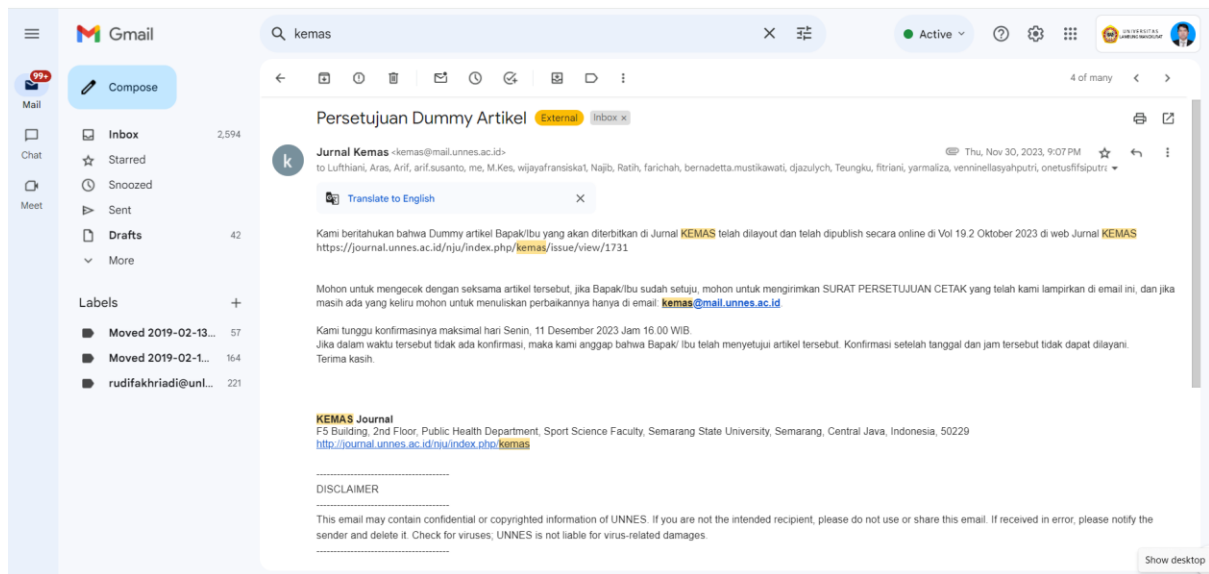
Gmail

kemas

Active

99+
Mail

Chat

Meet

Compose

Inbox 2,594
Starred
Snoozed
Sent
Drafts 42
More

Labels +

Moved 2019-02-13... 57
Moved 2019-02-1... 164
rudifakhriadi@unl... 221

4 of many

Persetujuan Dummy Artikel External Inbox ×

Jurnal Kemas <kemas@mail.unnes.ac.id>
Thu, Nov 30, 2023, 9:07 PM
to Lufthiani, Aras, Arif, arif.susanto, me, M.Kes, wijayafransiska1, Najib, Ratih, farichah, bernadetta.mustikawati, djazulych, Teungku, fitriani, yarmaliza, venninellasyahputri, onetusfifsiputra

Translate to English

Kami beritahukan bahwa Dummy artikel Bapak/Ibu yang akan diterbitkan di Jurnal KEMAS telah dilayout dan telah dipublish secara online di Vol 19.2 Oktober 2023 di web Jurnal KEMAS https://journal.unnes.ac.id/nju/index.php/kemas/issue/view/1731

Mohon untuk mengecek dengan seksama artikel tersebut, jika Bapak/Ibu sudah setuju, mohon untuk mengirimkan SURAT PERSETUJUAN CETAK yang telah kami lampirkan di email ini, dan jika masih ada yang keliru mohon untuk menuliskan perbaikannya hanya di email: kemas@mail.unnes.ac.id

Kami tunggu konfirmasinya maksimal hari Senin, 11 Desember 2023 Jam 16.00 WIB.
Jika dalam waktu tersebut tidak ada konfirmasi, maka kami anggap bahwa Bapak/ Ibu telah menyetujui artikel tersebut. Konfirmasi setelah tanggal dan jam tersebut tidak dapat dilayani.
Terima kasih.

KEMAS Journal
F5 Building, 2nd Floor, Public Health Department, Sport Science Faculty, Semarang State University, Semarang, Central Java, Indonesia, 50229
http://journal.unnes.ac.id/nju/index.php/kemas

----------------------------------------
DISCLAIMER
----------------------------------------
This email may contain confidential or copyrighted information of UNNES. If you are not the intended recipient, please do not use or share this email. If received in error, please notify the sender and delete it. Check for viruses; UNNES is not liable for virus-related damages.
----------------------------------------

Show desktop